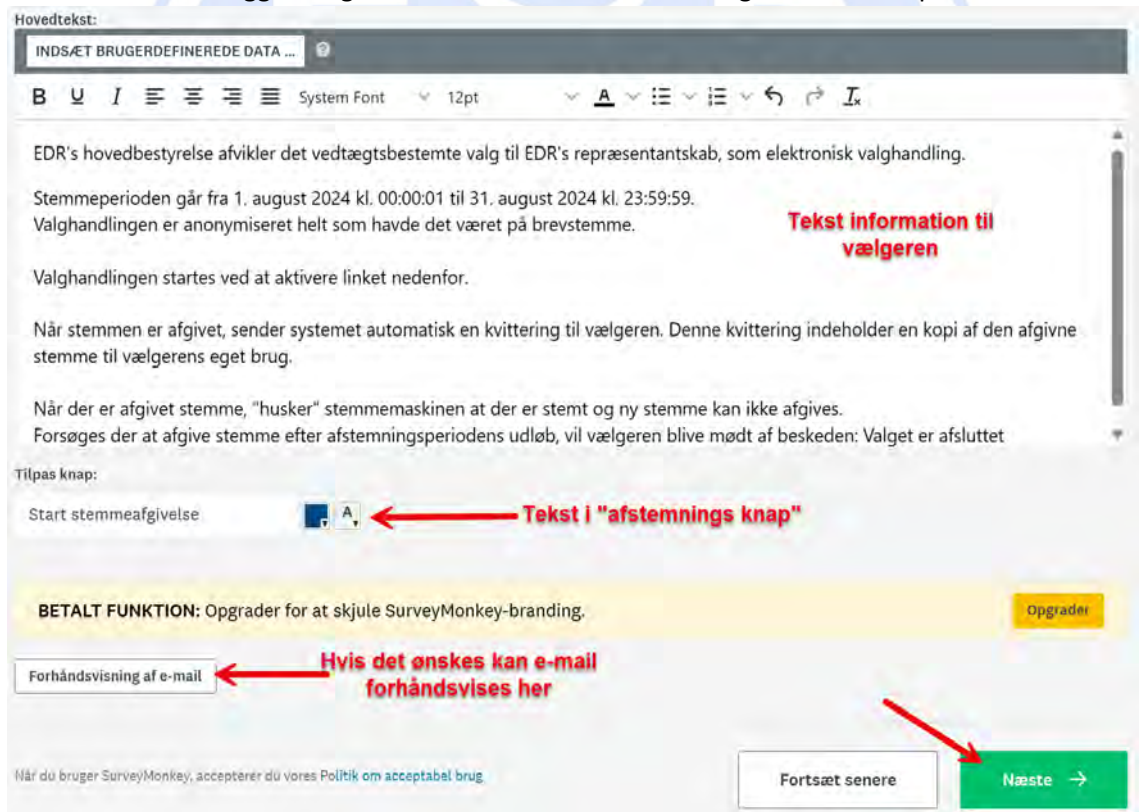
Hovedtekst:

INDSÆT BRUGERDEFINEREDE DATA ...

B U I System Font 12pt A

EDR's hovedbestyrelse afvikler det vedtægtsbestemte valg til EDR's repræsentantskab, som elektronisk valghandling.

Stemmeperioden går fra 1. august 2024 kl. 00:00:01 til 31. august 2024 kl. 23:59:59.
Valghandlingen er anonymiseret helt som havde det været på brevstemme.

Tekst information til vælgeren

Valghandlingen startes ved at aktivere linket nedenfor.

Når stemmen er afgivet, sender systemet automatisk en kvittering til vælgeren. Denne kvittering indeholder en kopi af den afgivne stemme til vælgerens eget brug.

Når der er afgivet stemme, "husker" stemmemaskinen at der er stemt og ny stemme kan ikke afgives.
Forsøges der at afgive stemme efter afstemningsperiodens udløb, vil vælgeren blive mødt af beskeden: Valget er afsluttet

Tilpas knap:

Start stemmeafgivelse

Tekst i "afstemnings knap"

BETALT FUNKTION: Opgrader for at skjule SurveyMonkey-branding.

Opgrader

Forhåndsvisning af e-mail

Hvis det ønskes kan e-mail forhåndsvises her

Når du bruger SurveyMonkey, accepterer du vores Politik om acceptabel brug

Fortsæt senere

Næste →